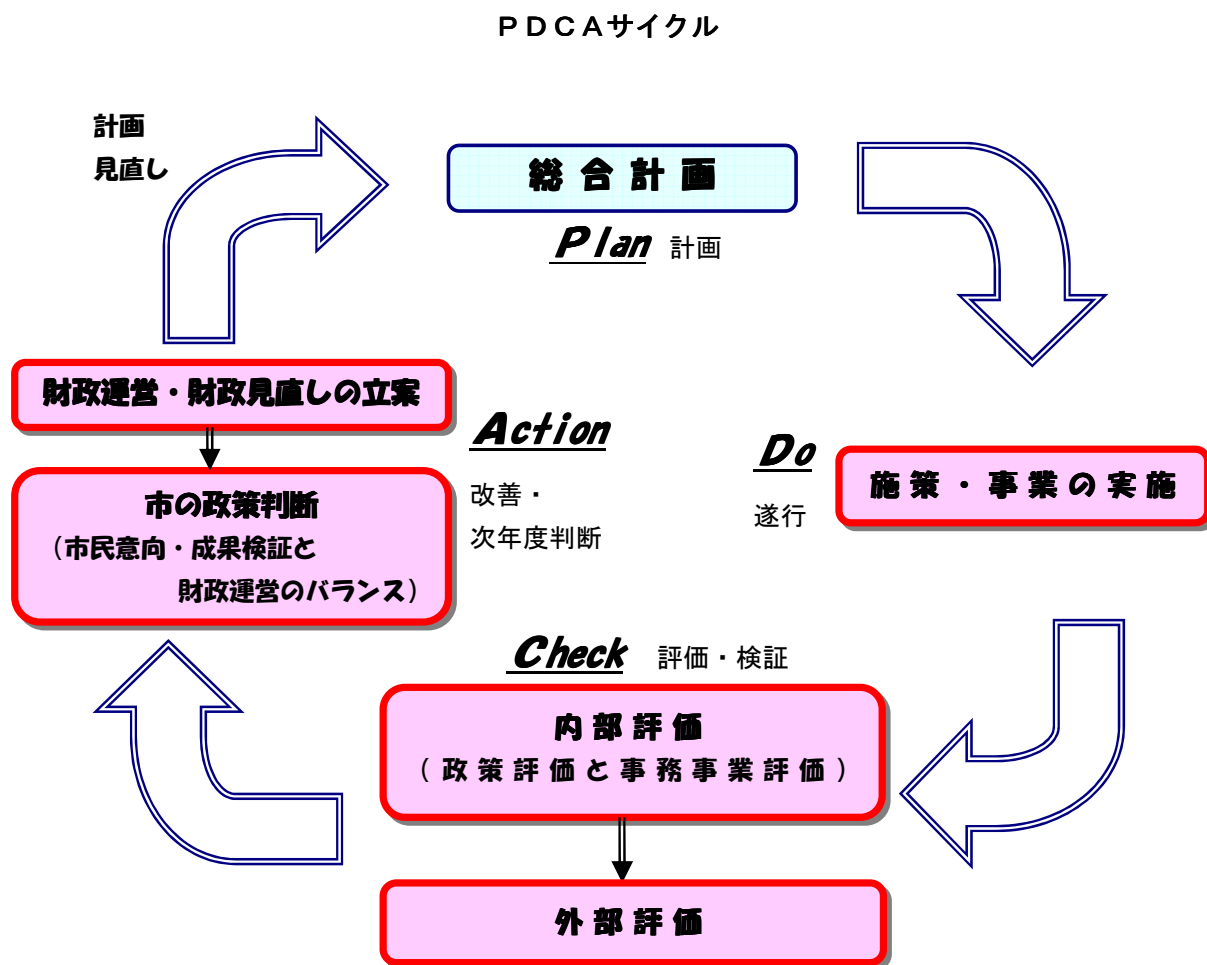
ＰＤＣＡサイクル

計画
見直し

総合計画

Plan 計画

財政運営・財政見直しの立案

Action

改善・
次年度判断

Do

遂行

施策・事業の実施

市の政策判断
（市民意向・成果検証と
財政運営のバランス）

Check 評価・検証

内部評価
（政策評価と事務事業評価）

外部評価